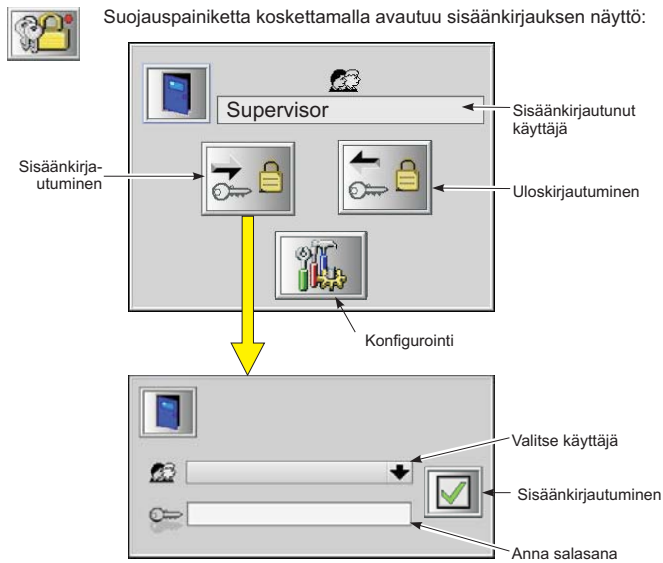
Suojauspainiketta koskettamalla avautuu sisäänkirjauksen näyttö:

Supervisor

Sisäänkirjautunut käyttäjä

Sisäänkirjautuminen

Uloskirjautuminen

Konfigurointi

Valitse käyttäjä

Sisäänkirjautuminen

Anna salasana